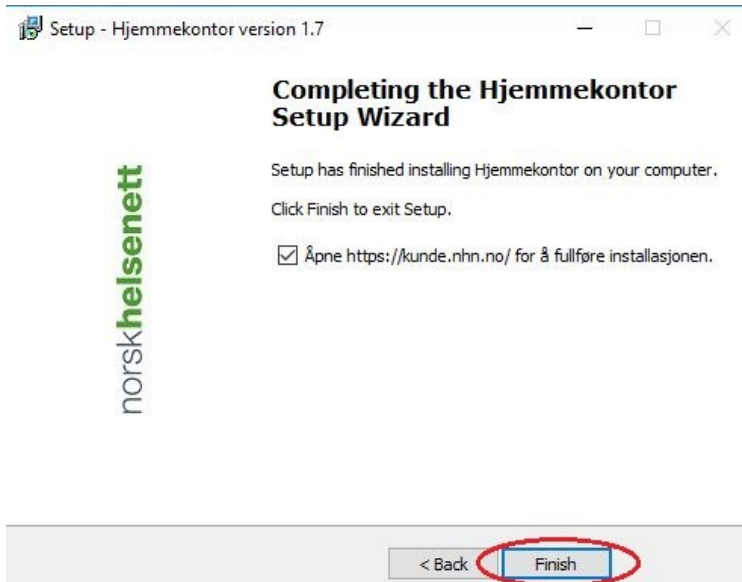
Setup - Hjemmekontor version 1.7

norskhelsenett

Completing the Hjemmekontor Setup Wizard

Setup has finished installing Hjemmekontor on your computer.

Click Finish to exit Setup.

☑ Åpne https://kunde.nhn.no/ for å fullføre installasjonen.

< Back Finish